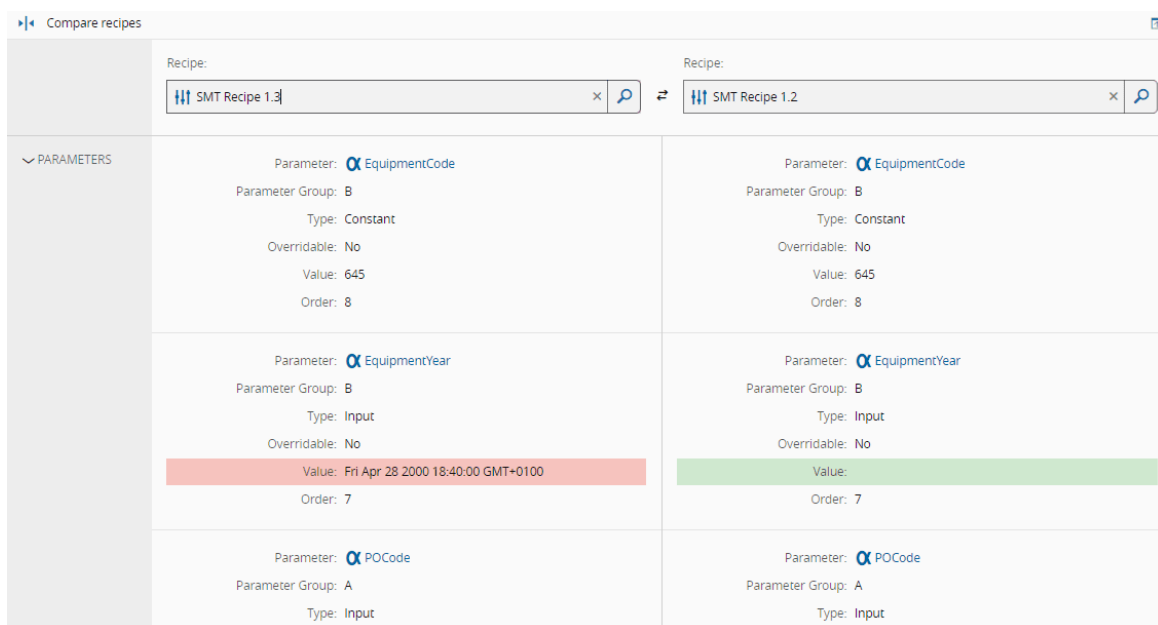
Compare recipes

Recipe:
SMT Recipe 1.3

Recipe:
SMT Recipe 1.2

PARAMETERS

Parameter: EquipmentCode
Parameter Group: B
Type: Constant
Overridable: No
Value: 645
Order: 8

Parameter: EquipmentCode
Parameter Group: B
Type: Constant
Overridable: No
Value: 645
Order: 8

Parameter: EquipmentYear
Parameter Group: B
Type: Input
Overridable: No
Value: Fri Apr 28 2000 18:40:00 GMT+0100
Order: 7

Parameter: EquipmentYear
Parameter Group: B
Type: Input
Overridable: No
Value:
Order: 7

Parameter: POCode
Parameter Group: A
Type: Input

Parameter: POCode
Parameter Group: A
Type: Input